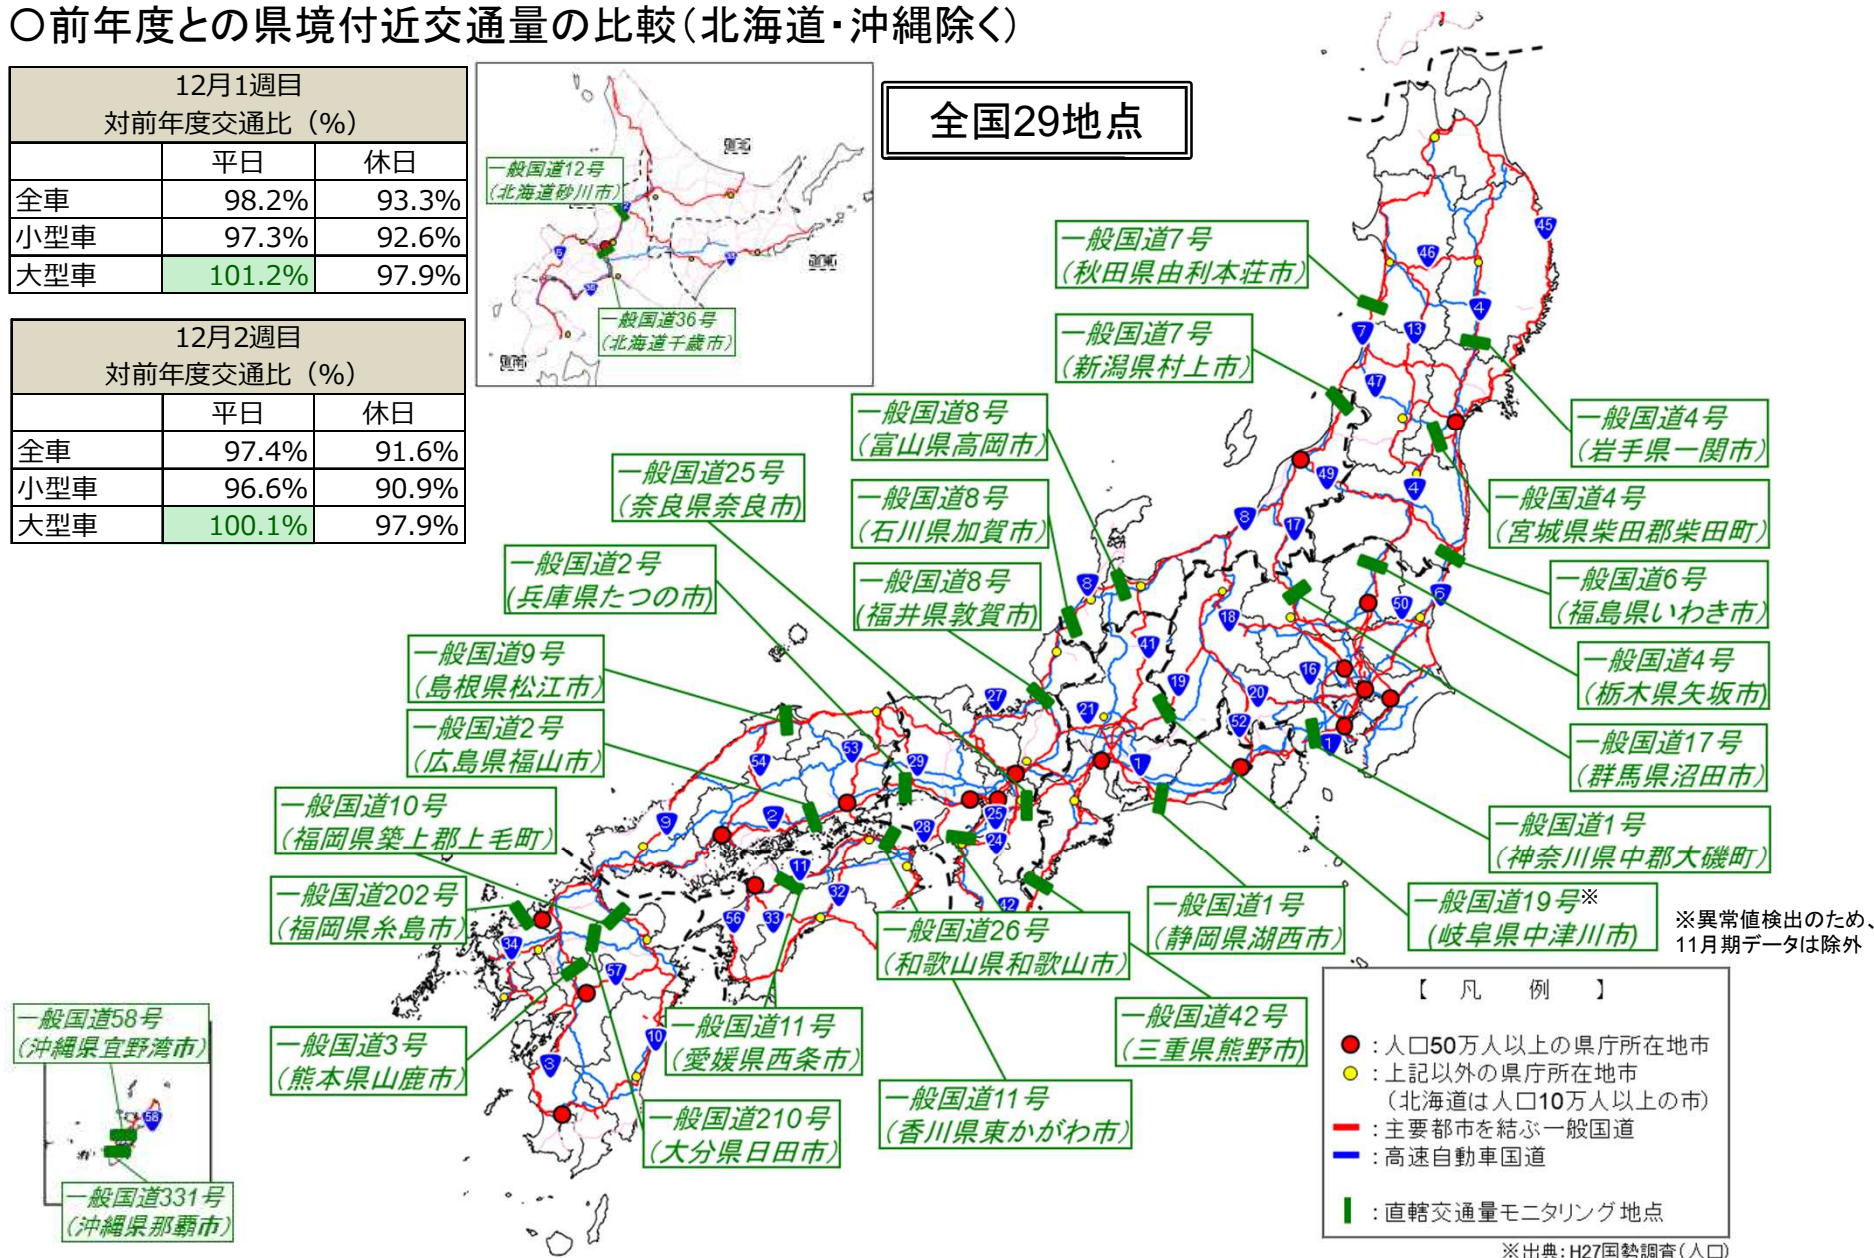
○前年度との県境付近交通量の比較（北海道・沖縄除く）

| 12月1週目<br>対前年度交通比（%） | | |
|---|---|---|
| | 平日 | 休日 |
| 全車 | 98.2% | 93.3% |
| 小型車 | 97.3% | 92.6% |
| 大型車 | 101.2% | 97.9% |

| 12月2週目<br>対前年度交通比（%） | | |
|---|---|---|
| | 平日 | 休日 |
| 全車 | 97.4% | 91.6% |
| 小型車 | 96.6% | 90.9% |
| 大型車 | 100.1% | 97.9% |

一般国道12号（北海道砂川市）
一般国道36号（北海道千歳市）

全国29地点

一般国道7号（秋田県由利本荘市）
一般国道7号（新潟県村上市）
一般国道4号（岩手県一関市）
一般国道8号（富山県高岡市）
一般国道4号（宮城県柴田郡柴田町）
一般国道25号（奈良県奈良市）
一般国道8号（石川県加賀市）
一般国道6号（福島県いわき市）
一般国道2号（兵庫県たつの市）
一般国道8号（福井県敦賀市）
一般国道4号（栃木県矢坂市）
一般国道9号（島根県松江市）
一般国道2号（広島県福山市）
一般国道17号（群馬県沼田市）
一般国道10号（福岡県築上郡上毛町）
一般国道1号（神奈川県中郡大磯町）
一般国道202号（福岡県糸島市）
一般国道1号（静岡県湖西市）
一般国道19号※（岐阜県中津川市）
※異常値検出のため、11月期データは除外
一般国道26号（和歌山県和歌山市）
一般国道58号（沖縄県宜野湾市）
一般国道11号（愛媛県西条市）
一般国道42号（三重県熊野市）
一般国道3号（熊本県山鹿市）
一般国道11号（香川県東かがわ市）
一般国道210号（大分県日田市）
一般国道331号（沖縄県那覇市）

【 凡 例 】
：人口50万人以上の県庁所在地市
：上記以外の県庁所在地市（北海道は人口10万人以上の市）
：主要都市を結ぶ一般国道
：高速自動車国道
：直轄交通量モニタリング地点

※出典：H27国勢調査（人口）